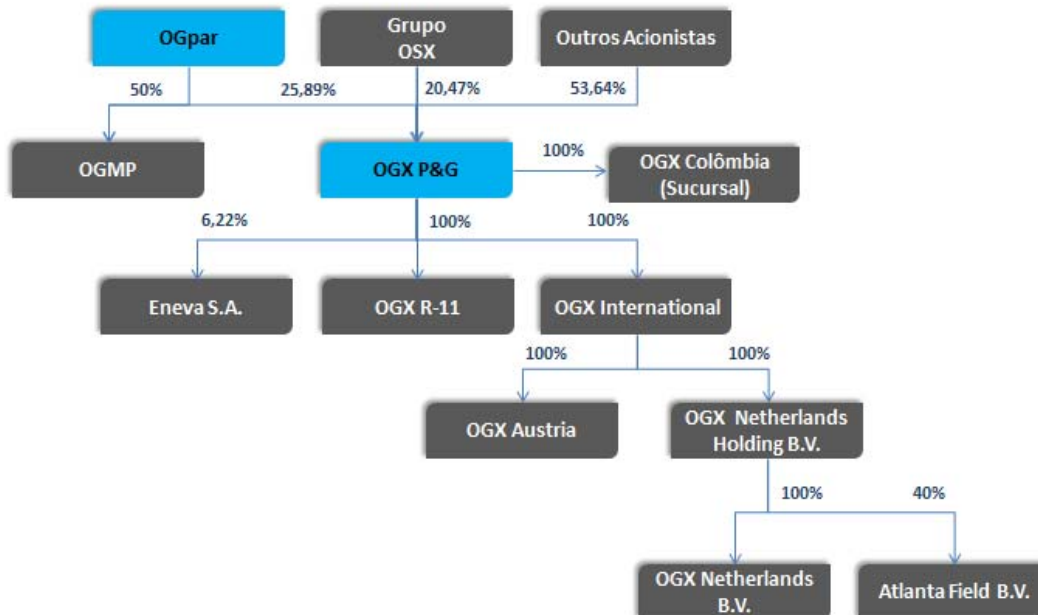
OGpar

Grupo OSX

Outros Acionistas

50%

25,89%

20,47%

53,64%

OGMP

OGX P&G

100%

OGX Colômbia (Sucursal)

6,22%

100%

100%

Eneva S.A.

OGX R-11

OGX International

100%

100%

OGX Austria

OGX Netherlands Holding B.V.

100%

40%

OGX Netherlands B.V.

Atlanta Field B.V.